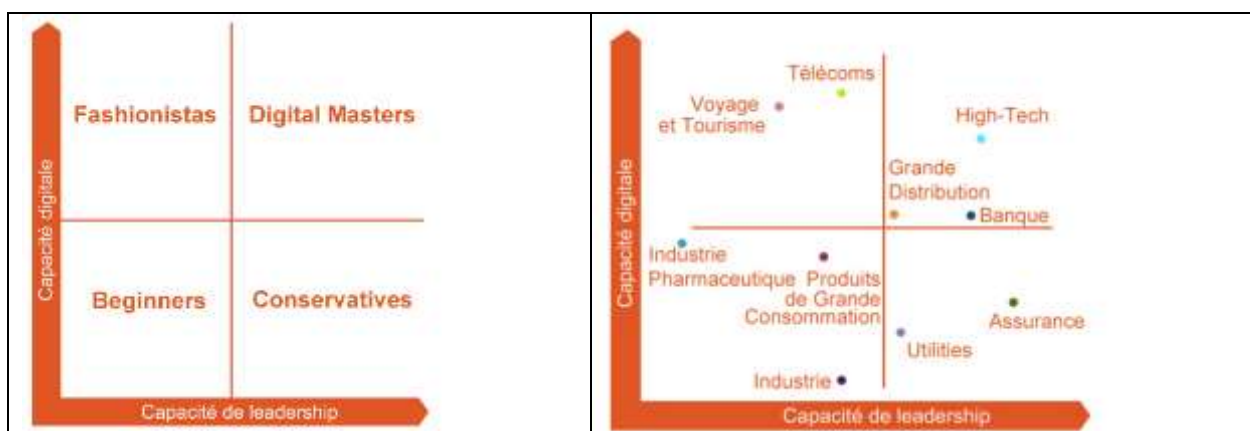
| | |
|---|---|
| Capacité digitale<br>Fashionistas<br>Digital Masters<br>Beginners<br>Conservatives<br>Capacité de leadership | Capacité digitale<br>Télécoms<br>Voyage et Tourisme<br>High-Tech<br>Grande Distribution<br>Banque<br>Industrie Pharmaceutique<br>Produits de Grande Consommation<br>Assurance<br>Utilities<br>Industrie<br>Capacité de leadership |